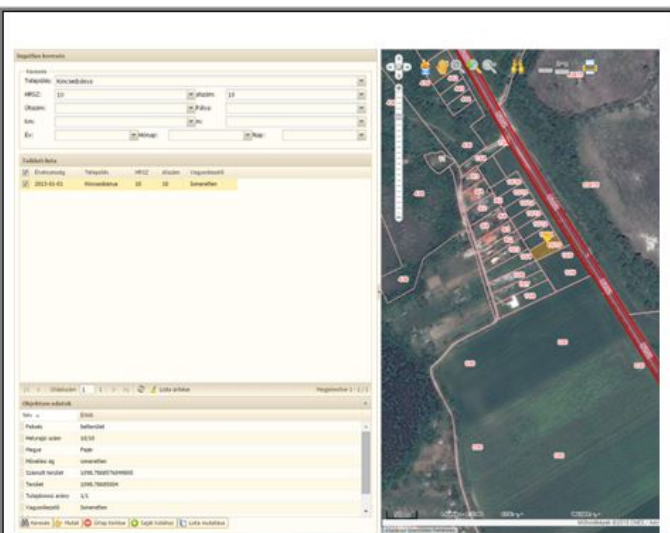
Ingatlan keresés

Keresés

Település: Kincsesbánya

HRSZ: 10

alszám: 10

Utcanév:

Fekvés:

Km:

m:

Év:

Hónap:

Nap:

Találati lista

| | Érvényesség | Település | HRSZ | Alszám | Vagyonkezelő |
|---|---|---|---|---|---|
| ☑ | 2015-01-01 | Kincsesbánya | 10 | 10 | Ismeretlen |

Oldalszám 1 / 1

Lista ürítése

Megjelenítve 1 - 1 / 1

Objektum adatok

| Név | Érték |
|---|---|
| Fekvés | belterület |
| Helyrajzi szám | 10/10 |
| Megye | Fejér |
| Művelési ág | ismeretlen |
| Számolt terület | 1090.786857649800 |
| Terület | 1090.78685504 |
| Tulajdonosi arány | 1/1 |
| Vagyonkezelő | Ismeretlen |

Keresés | Mutat | Űrlap törlése | Saját hozzáadás | Lista mutatása